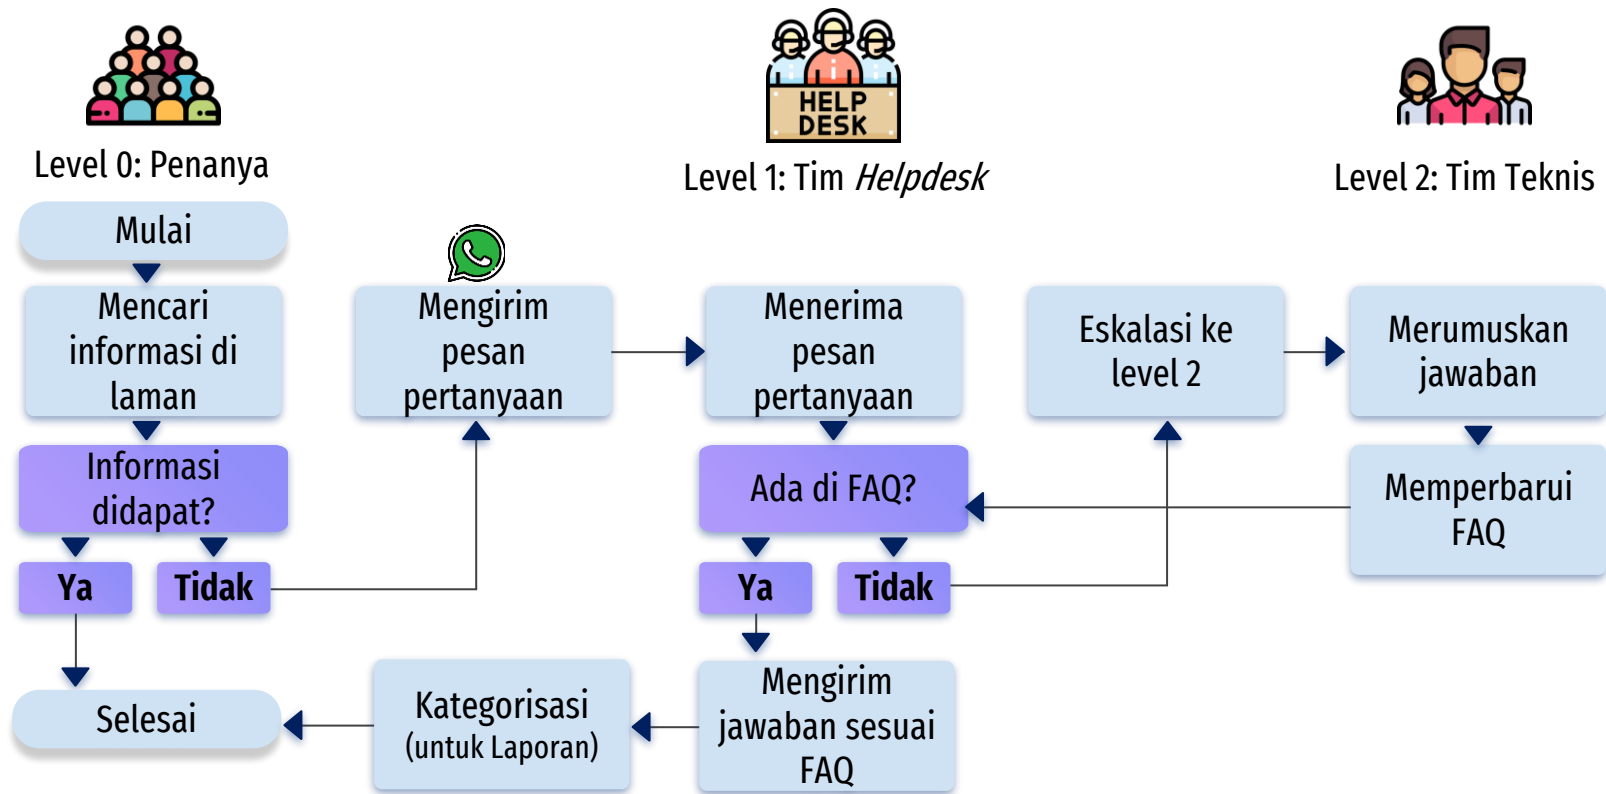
HELP DESK

Level 0: Penanya

Level 1: Tim *Helpdesk*

Level 2: Tim Teknis

Mulai

Mencari informasi di laman

Informasi didapat?

Ya

Tidak

Selesai

Mengirim pesan pertanyaan

Menerima pesan pertanyaan

Ada di FAQ?

Ya

Tidak

Mengirim jawaban sesuai FAQ

Kategorisasi (untuk Laporan)

Eskalasi ke level 2

Merumuskan jawaban

Memperbarui FAQ